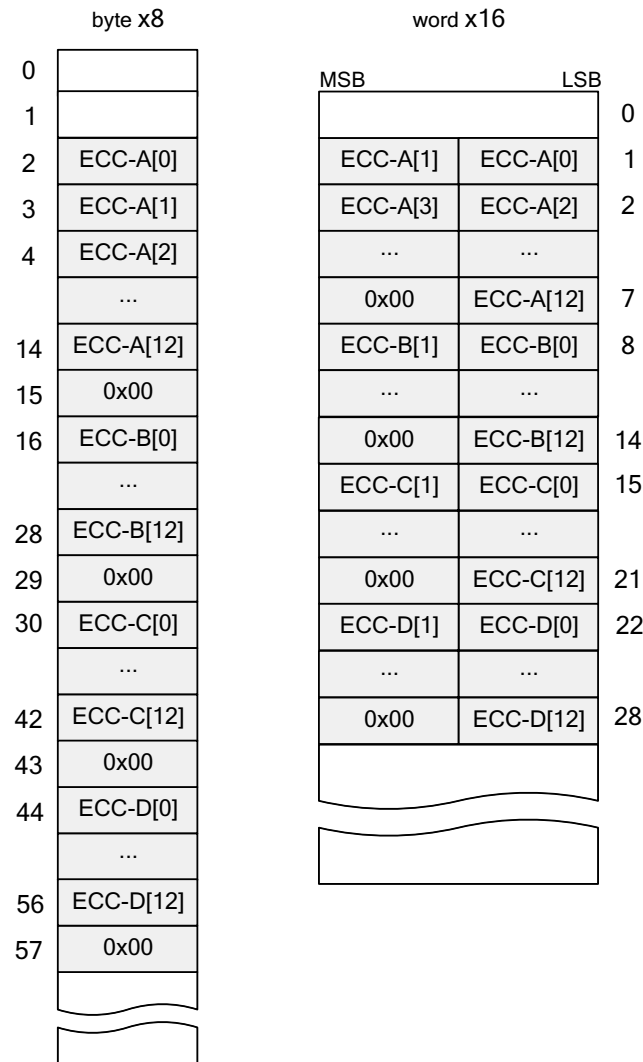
byte x8

| | |
|---|---|
| 0 | |
| 1 | |
| 2 | ECC-A[0] |
| 3 | ECC-A[1] |
| 4 | ECC-A[2] |
| | ... |
| 14 | ECC-A[12] |
| 15 | 0x00 |
| 16 | ECC-B[0] |
| | ... |
| 28 | ECC-B[12] |
| 29 | 0x00 |
| 30 | ECC-C[0] |
| | ... |
| 42 | ECC-C[12] |
| 43 | 0x00 |
| 44 | ECC-D[0] |
| | ... |
| 56 | ECC-D[12] |
| 57 | 0x00 |

word x16

| MSB | LSB | |
|---|---|---|
| | | 0 |
| ECC-A[1] | ECC-A[0] | 1 |
| ECC-A[3] | ECC-A[2] | 2 |
| ... | ... | |
| 0x00 | ECC-A[12] | 7 |
| ECC-B[1] | ECC-B[0] | 8 |
| ... | ... | |
| 0x00 | ECC-B[12] | 14 |
| ECC-C[1] | ECC-C[0] | 15 |
| ... | ... | |
| 0x00 | ECC-C[12] | 21 |
| ECC-D[1] | ECC-D[0] | 22 |
| ... | ... | |
| 0x00 | ECC-D[12] | 28 |